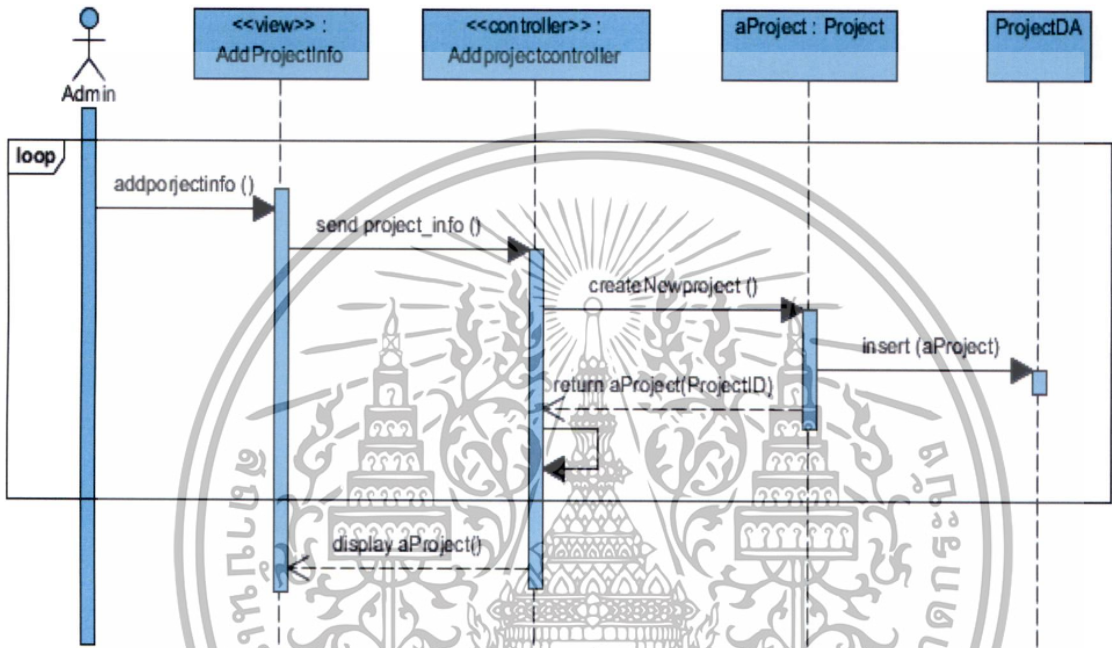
Admin

<<view>> : AddProjectInfo

<<controller>> : Addprojectcontroller

aProject : Project

ProjectDA

loop

addporjectinfo ()

send project_info ()

createNewproject ()

insert (aProject)

return aProject(ProjectID)

display aProject()